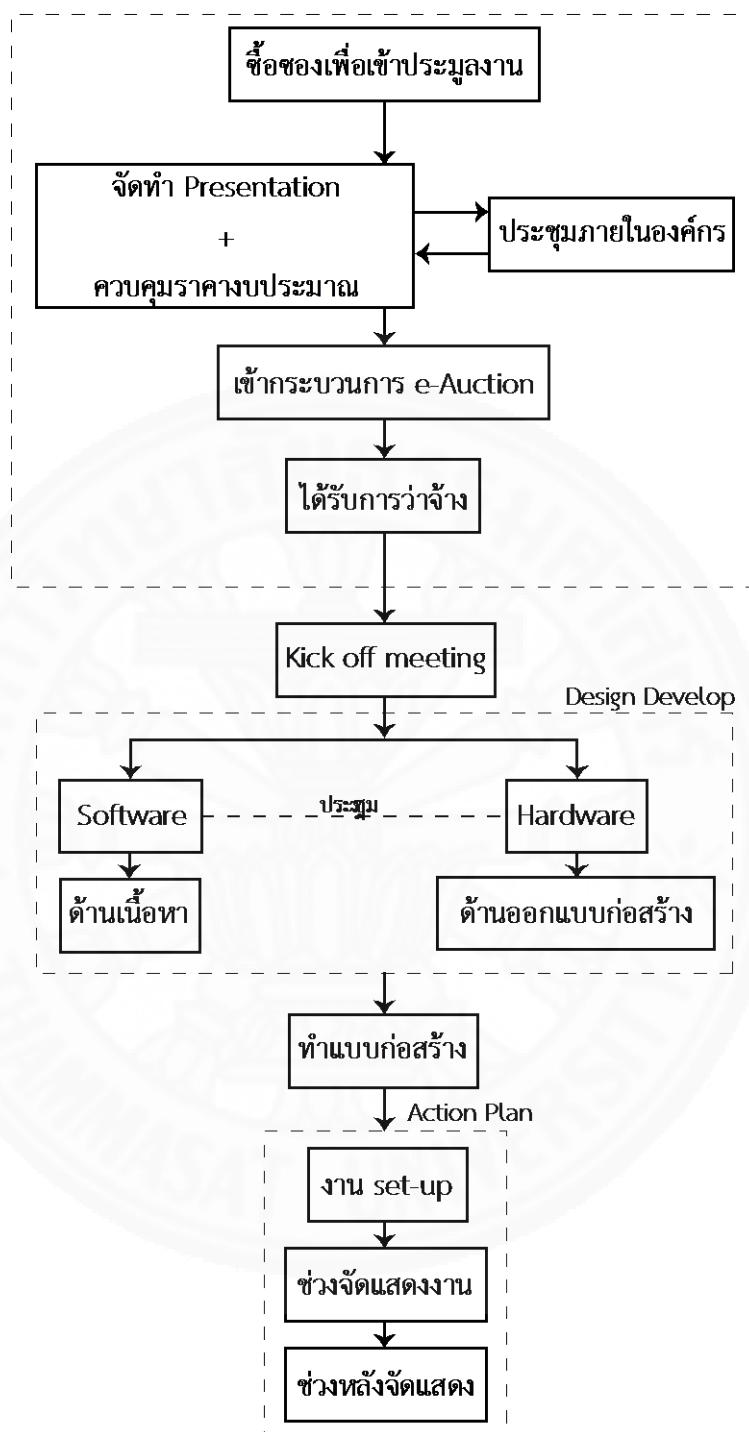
ซื้อซองเพื่อเข้าประมูลงาน

จัดทำ Presentation
+
ควบคุมราคางบประมาณ

ประชุมภายในองค์กร

เข้ากระบวนการ e-Auction

ได้รับการว่าจ้าง

Kick off meeting

Design Develop

Software

ประชุม

Hardware

ด้านเนื้อหา

ด้านออกแบบก่อสร้าง

ทำแบบก่อสร้าง

Action Plan

งาน set-up

ช่วงจัดแสดงงาน

ช่วงหลังจัดแสดง